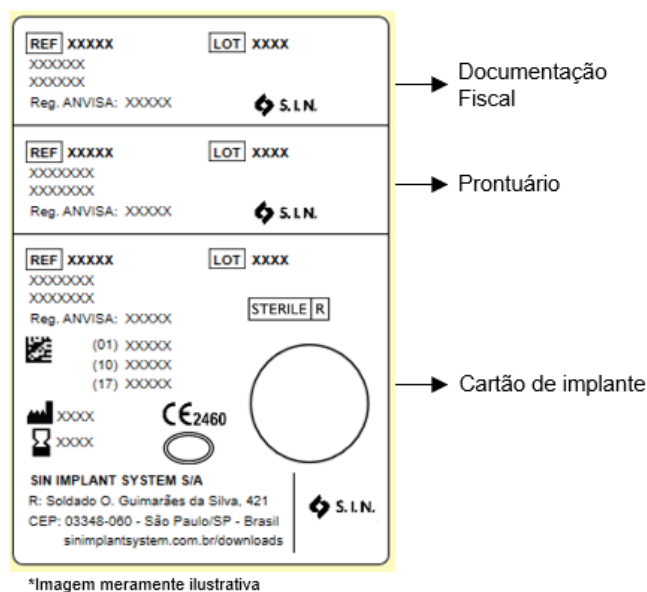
REF XXXXX LOT XXXX
XXXXXX
XXXXXX
Reg. ANVISA: XXXXX
S.I.N.

Documentação Fiscal

REF XXXXX LOT XXXX
XXXXXXX
XXXXXXX
Reg. ANVISA: XXXXX
S.I.N.

Prontuário

REF XXXXX LOT XXXX
XXXXXXX
XXXXXXX
STERILE R
Reg. ANVISA: XXXXX
(01) XXXXX
(10) XXXXX
(17) XXXXX

Cartão de implante

XXXX
XXXX
CE 2460

SIN IMPLANT SYSTEM S/A
R: Soldado O. Guimarães da Silva, 421
CEP: 03348-060 - São Paulo/SP - Brasil
sinimplantsystem.com.br/downloads
S.I.N.

*Imagem meramente ilustrativa